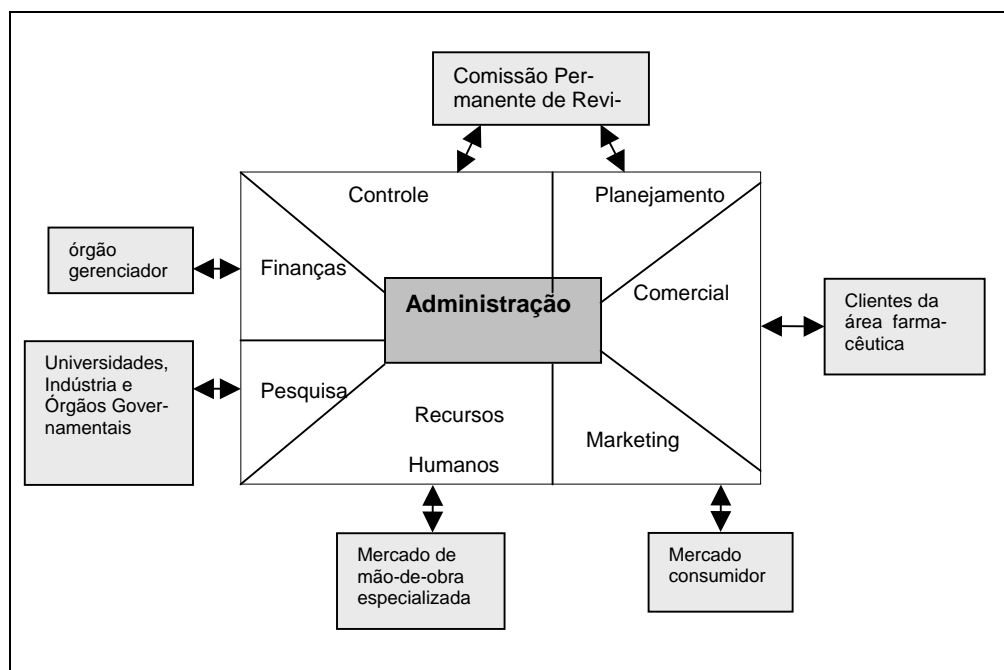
Comissão Permanente de Revi-

Controle

Planejamento

órgão gerenciador

Finanças

Administração

Comercial

Clientes da área farmacêutica

Universidades, Indústria e Órgãos Governamentais

Pesquisa

Recursos

Humanos

Marketing

Mercado de mão-de-obra especializada

Mercado consumidor